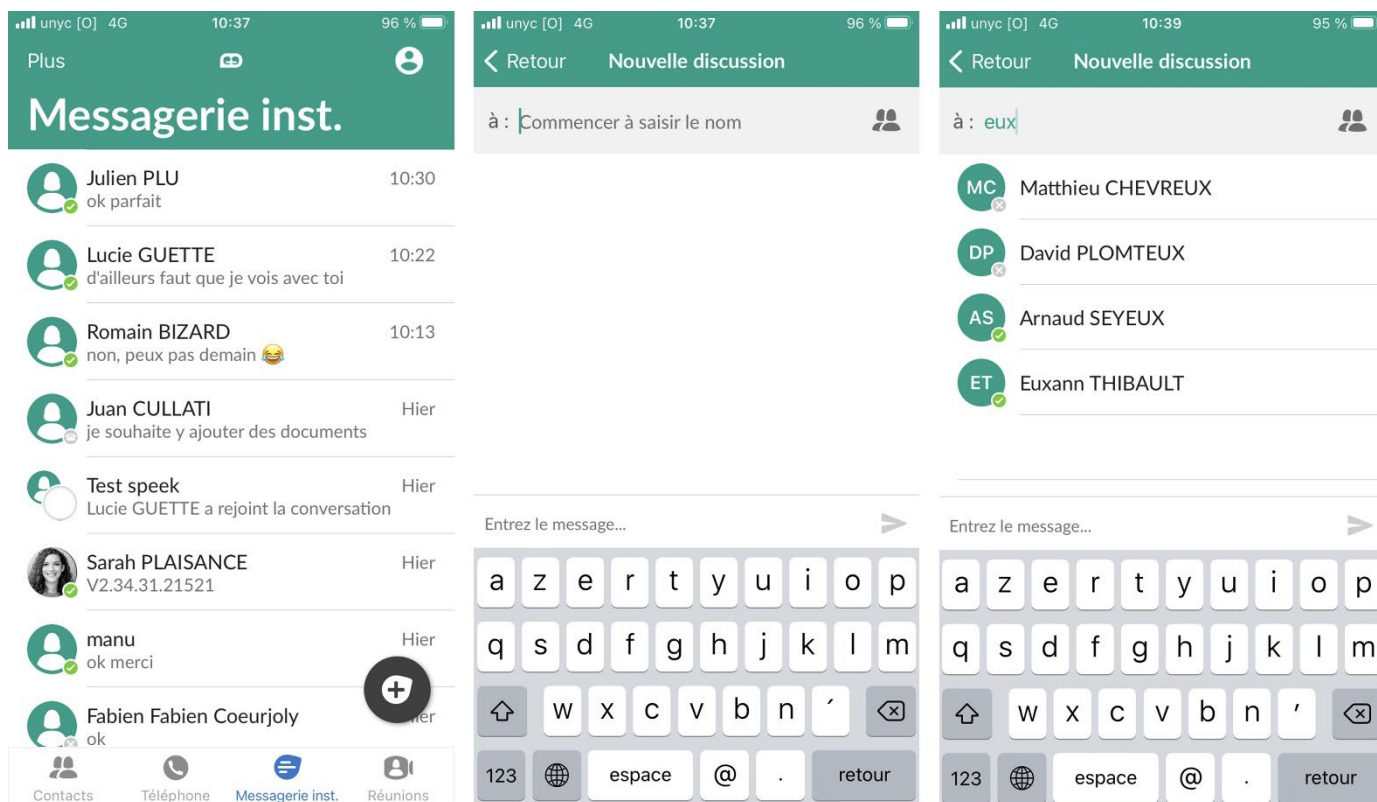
unyc [O] 4G 10:37 96 %

Plus

Messagerie inst.

Julien PLU 10:30
ok parfait

Lucie GUETTE 10:22
d'ailleurs faut que je vois avec toi

Romain BIZARD 10:13
non, peux pas demain 😂

Juan CULLATI Hier
je souhaite y ajouter des documents

Test speek Hier
Lucie GUETTE a rejoint la conversation

Sarah PLAISANCE Hier
V2.34.31.21521

manu Hier
ok merci

Fabien Fabien Coeurjoly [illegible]
ok

Contacts Téléphone Messagerie inst. Réunions

unyc [O] 4G 10:37 96 %

Retour Nouvelle discussion

à : Commencer à saisir le nom

Entrez le message...

a z e r t y u i o p
q s d f g h j k l m
w x c v b n ´
123 espace @ . retour

unyc [O] 4G 10:39 95 %

Retour Nouvelle discussion

à : eux

MC Matthieu CHEVREUX
DP David PLOMTEUX
AS Arnaud SEYEUX
ET Euxann THIBAULT

Entrez le message...

a z e r t y u i o p
q s d f g h j k l m
w x c v b n '
123 espace @ . retour